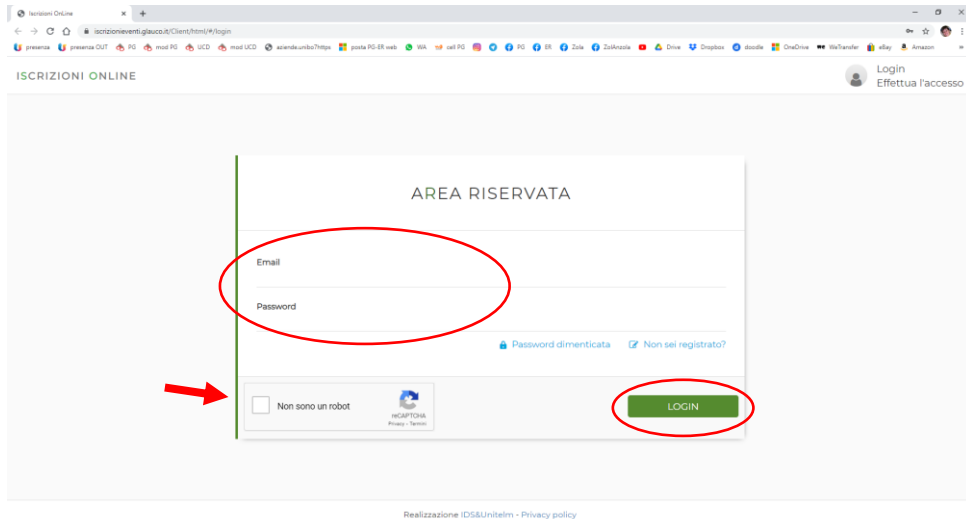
Iscrizioni OnLine × +

iscrizionieventi.glauco.it/Client/html/#/login

presenza presenza OUT PG mod PG UCD mod UCD aziende.unibo?https posta PG-ER web WA cell PG PG ER Zola ZolAnzola Drive Dropbox doodle OneDrive WeTransfer eBay Amazon »

ISCRIZIONI ONLINE

Login
Effettua l'accesso

AREA RISERVATA

Email

Password

Password dimenticata Non sei registrato?

Non sono un robot
reCAPTCHA
Privacy - Termini

LOGIN

Realizzazione IDS&Unitelm - Privacy policy